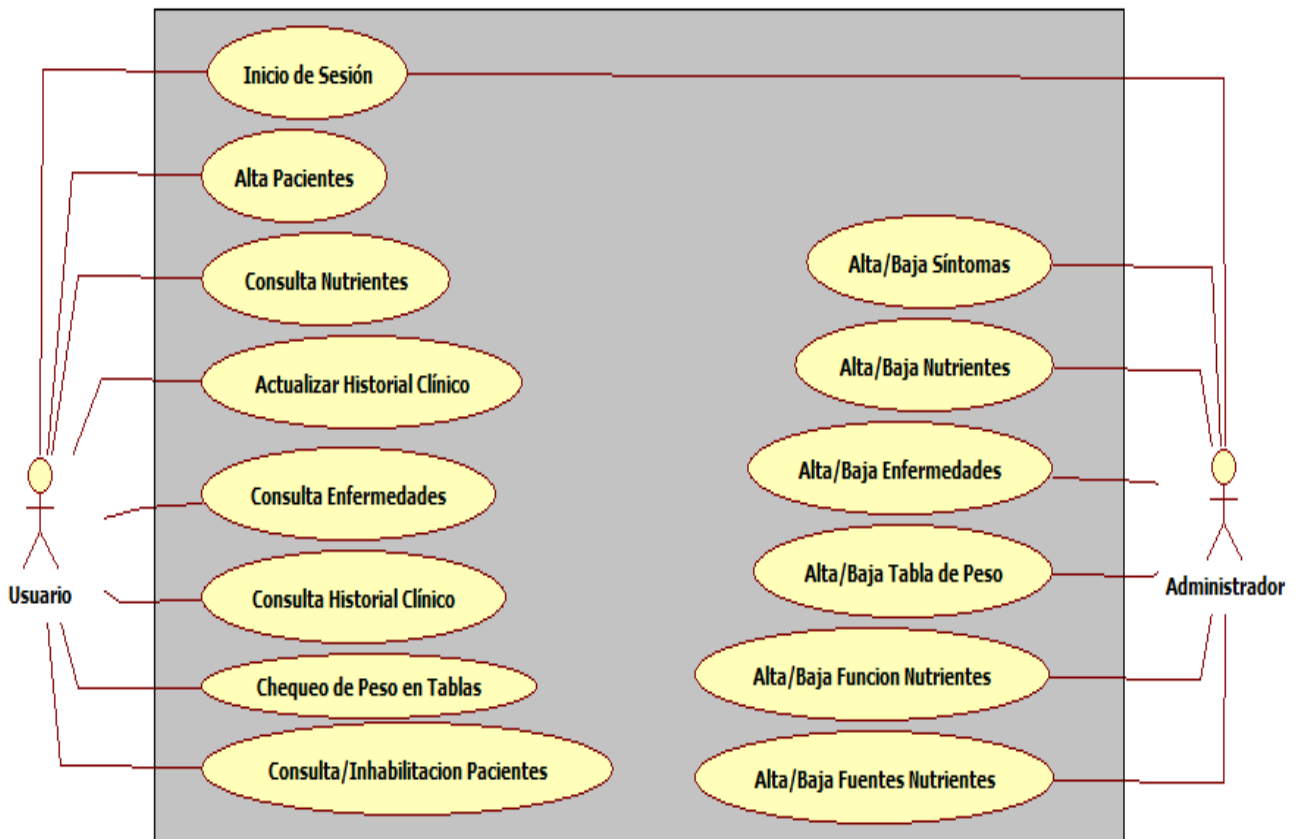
Inicio de Sesión

Alta Pacientes

Consulta Nutrientes

Actualizar Historial Clínico

Consulta Enfermedades

Consulta Historial Clínico

Chequeo de Peso en Tablas

Consulta/Inhabilitacion Pacientes

Usuario

Alta/Baja Síntomas

Alta/Baja Nutrientes

Alta/Baja Enfermedades

Alta/Baja Tabla de Peso

Alta/Baja Funcion Nutrientes

Alta/Baja Fuentes Nutrientes

Administrador